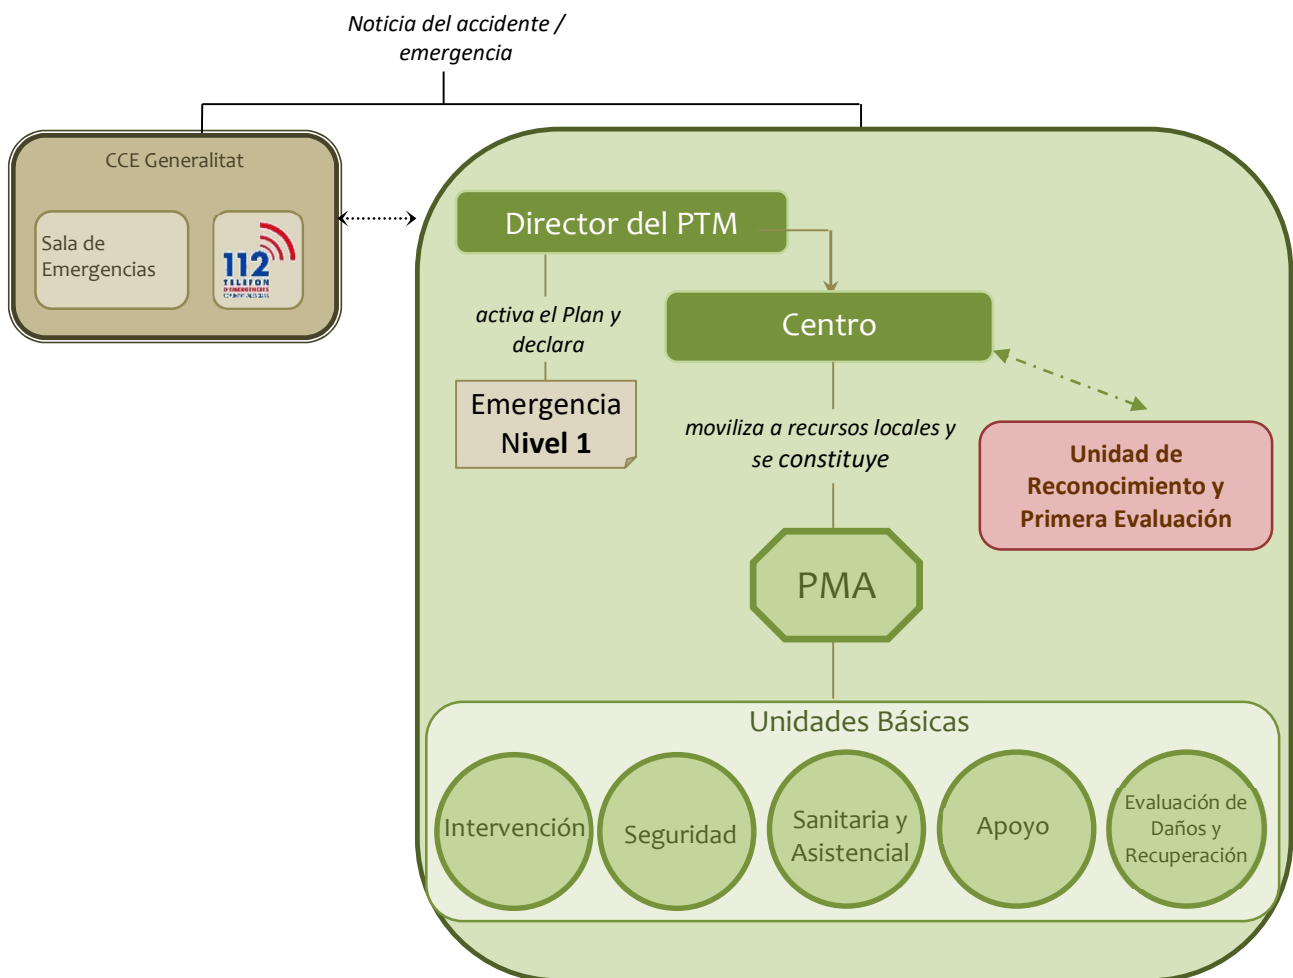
Noticia del accidente / emergencia

CCE Generalitat

Sala de Emergencias

112 TELÉFON D'EMERGÈNCIES COMUNITAT VALENCIANA

Director del PTM

activa el Plan y declara

Emergencia Nivel 1

Centro

moviliza a recursos locales y se constituye

Unidad de Reconocimiento y Primera Evaluación

PMA

Unidades Básicas

Intervención

Seguridad

Sanitaria y Asistencial

Apoyo

Evaluación de Daños y Recuperación